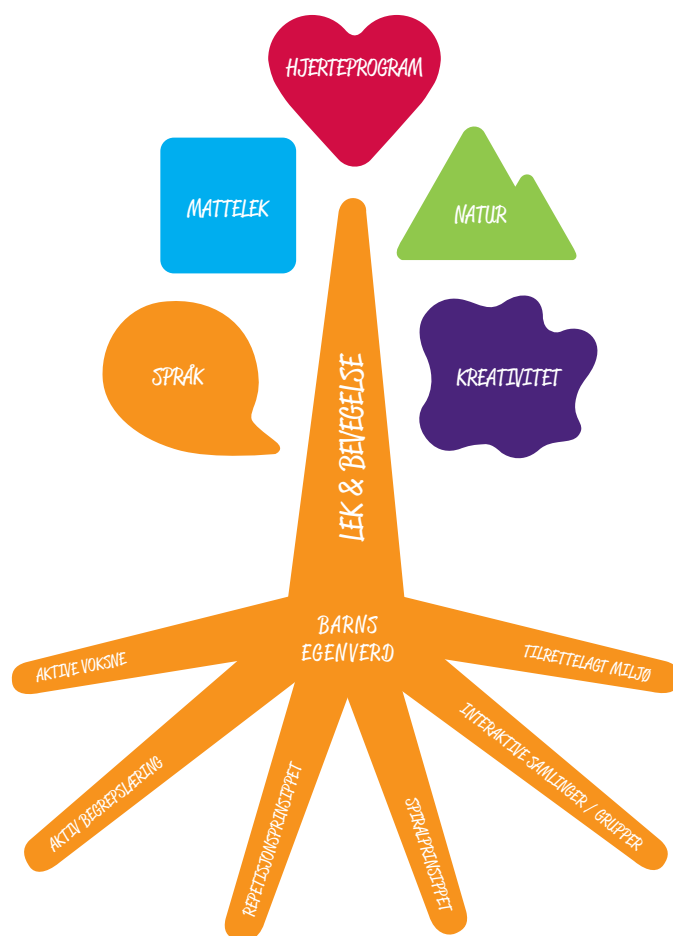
HJERTEPROGRAM

MATTELEK

NATUR

SPRÅK

KREATIVITET

LEK & BEVEGELSE

BARNS EGENVERD

AKTIVE VOKSNE

TILRETTELAGT MILJØ

INTERAKTIVE SAMLINGER / GRUPPER

AKTIV BEGREPSLÆRING

REPETISJONSPRINSIPPET

SPIRALPRINSIPPET